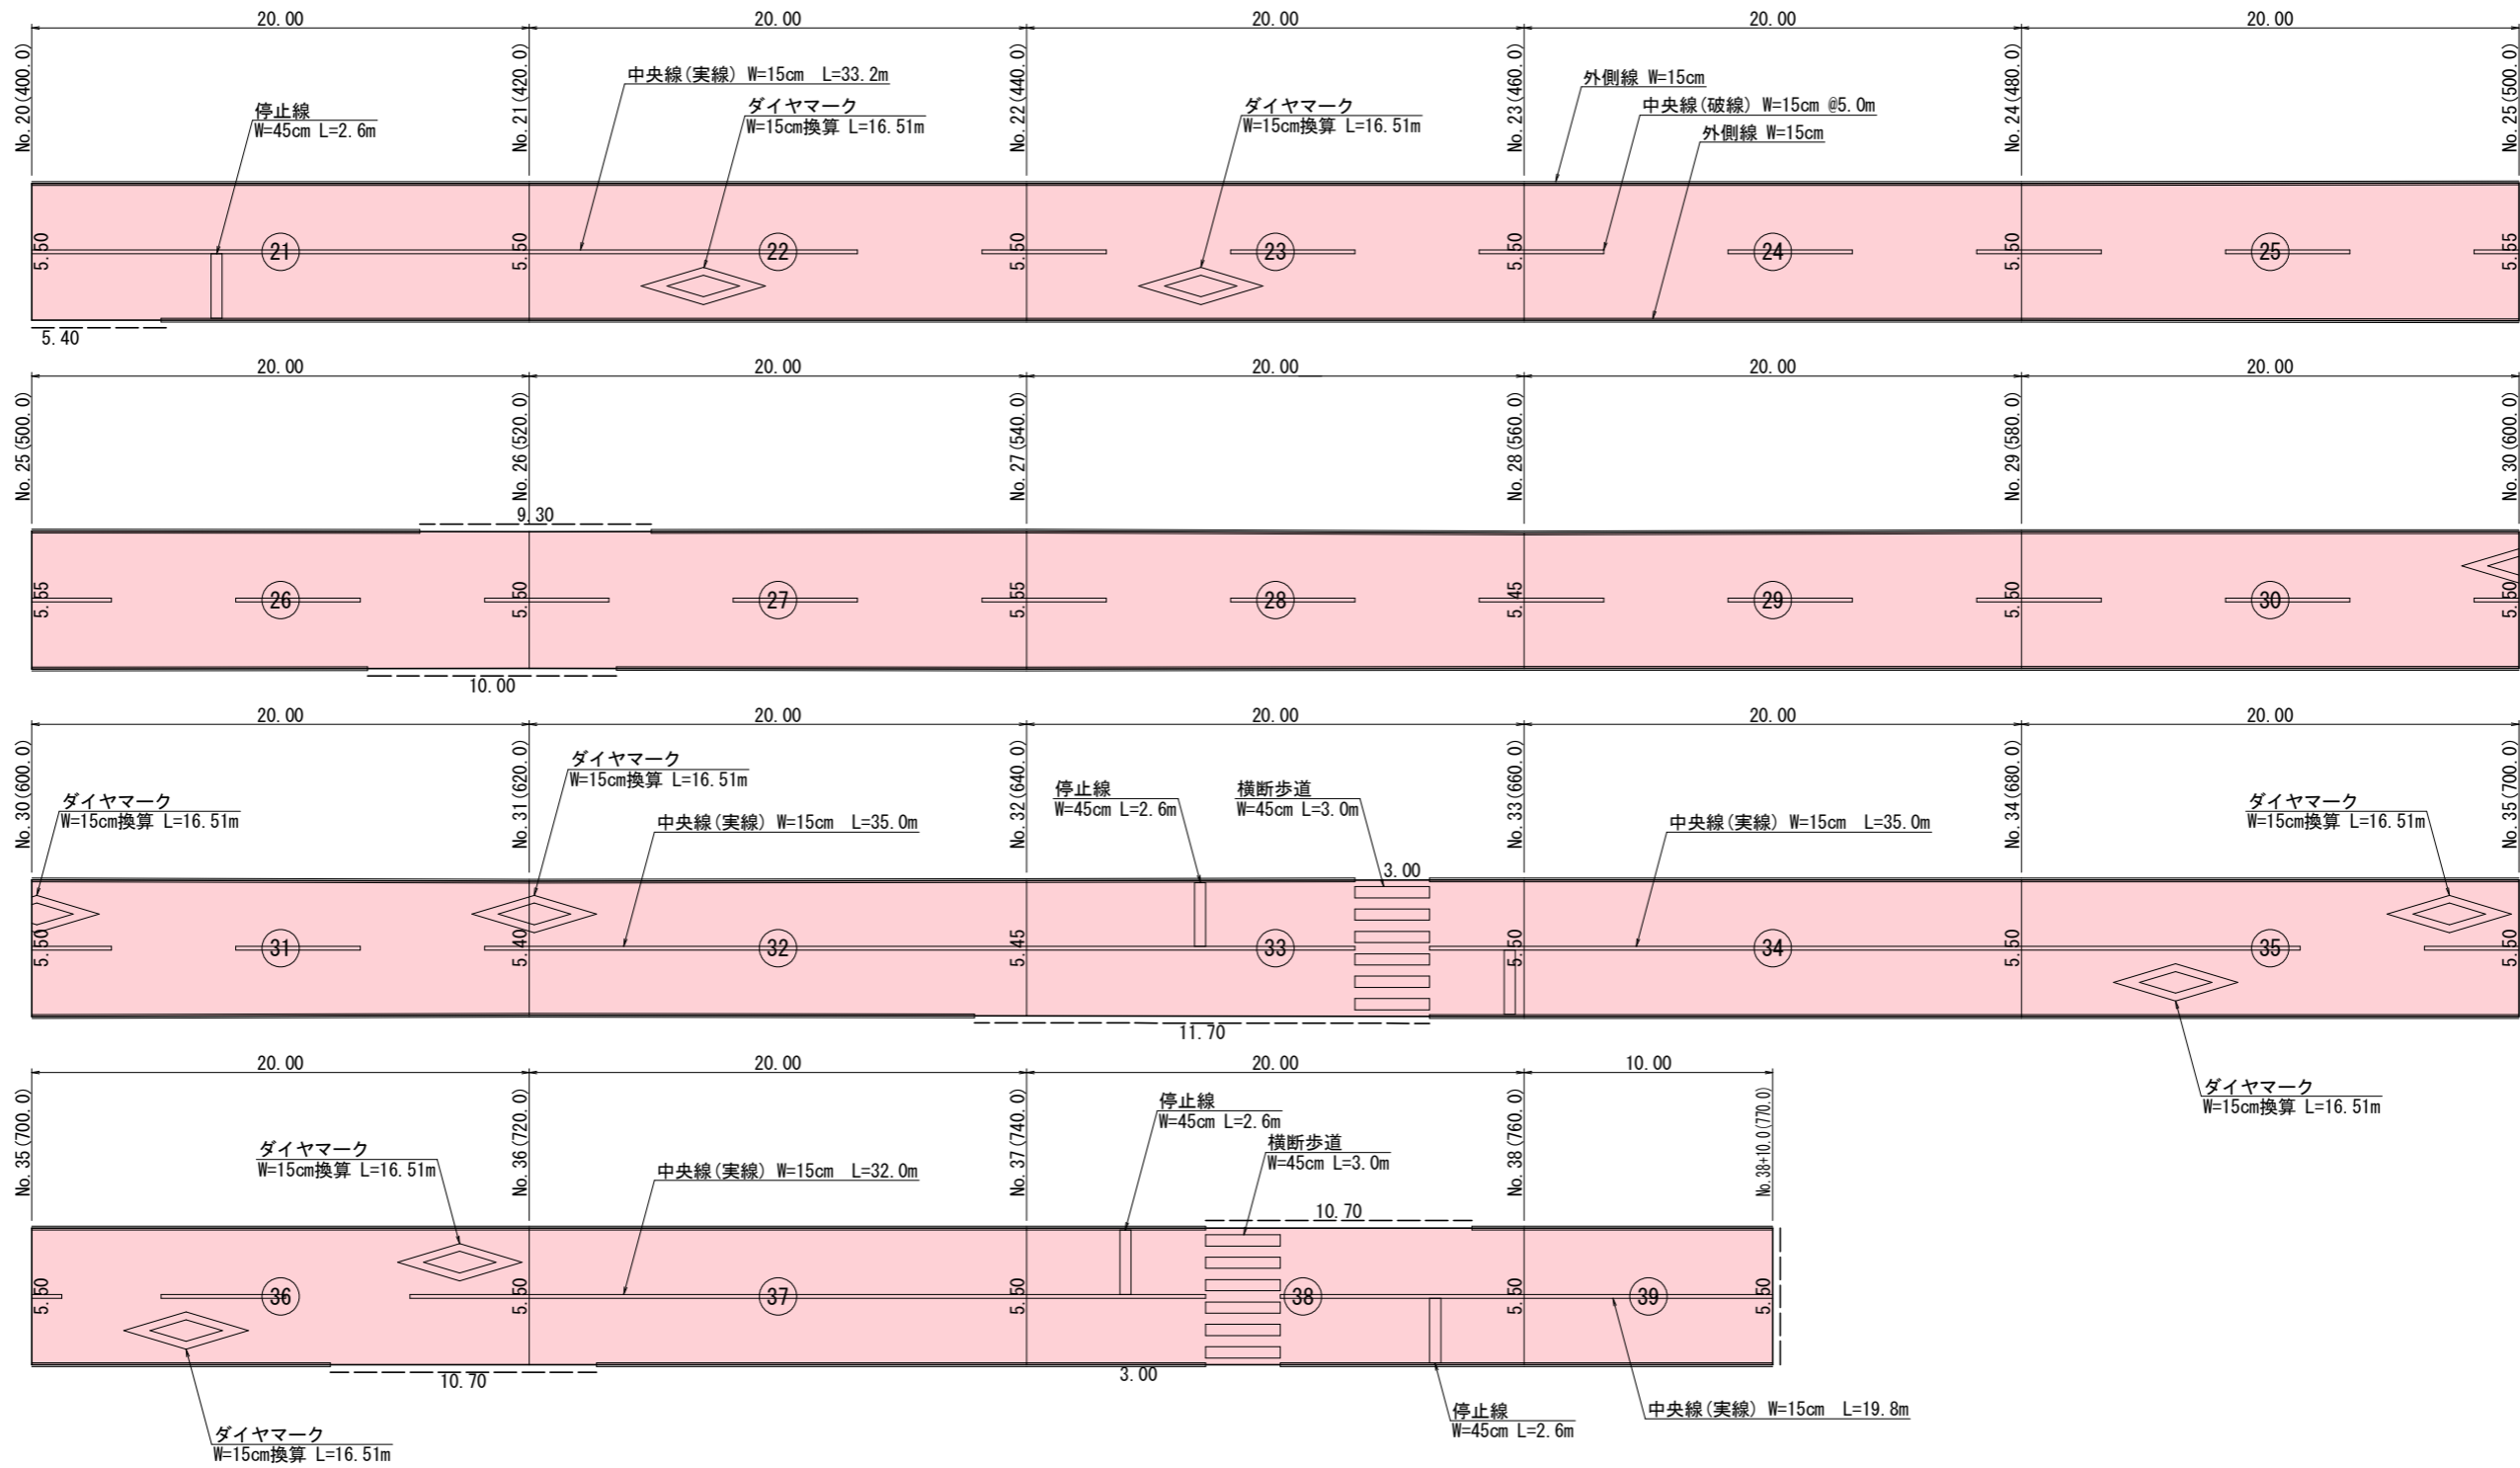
20.00 20.00 20.00 20.00 20.00

No. 20(400.0) No. 21(420.0) No. 22(440.0) No. 23(460.0) No. 24(480.0) No. 25(500.0)

停止線
W=45cm L=2.6m

中央線(実線) W=15cm L=33.2m

ダイヤマーク
W=15cm換算 L=16.51m

ダイヤマーク
W=15cm換算 L=16.51m

外側線 W=15cm

中央線(破線) W=15cm @5.0m

外側線 W=15cm

5.50 21 5.50 22 5.50 23 5.50 24 5.50 25 5.55

5.40

20.00 20.00 20.00 20.00 20.00

No. 25(500.0) No. 26(520.0) No. 27(540.0) No. 28(560.0) No. 29(580.0) No. 30(600.0)

9.30

5.55 26 5.50 27 5.55 28 5.45 29 5.50 30 5.50

10.00

20.00 20.00 20.00 20.00 20.00

No. 30(600.0) No. 31(620.0) No. 32(640.0) No. 33(660.0) No. 34(680.0) No. 35(700.0)

ダイヤマーク
W=15cm換算 L=16.51m

ダイヤマーク
W=15cm換算 L=16.51m

中央線(実線) W=15cm L=35.0m

停止線
W=45cm L=2.6m

横断歩道
W=45cm L=3.0m

3.00

中央線(実線) W=15cm L=35.0m

ダイヤマーク
W=15cm換算 L=16.51m

5.50 31 5.40 32 5.45 33 5.50 34 5.50 35 5.50

11.70

ダイヤマーク
W=15cm換算 L=16.51m

20.00 20.00 20.00 10.00

No. 35(700.0) No. 36(720.0) No. 37(740.0) No. 38(760.0) No. 38+10.0(770.0)

ダイヤマーク
W=15cm換算 L=16.51m

中央線(実線) W=15cm L=32.0m

停止線
W=45cm L=2.6m

横断歩道
W=45cm L=3.0m

10.70

5.50 36 5.50 37 5.50 38 5.50 39 5.50

10.70

3.00

ダイヤマーク
W=15cm換算 L=16.51m

停止線
W=45cm L=2.6m

中央線(実線) W=15cm L=19.8m